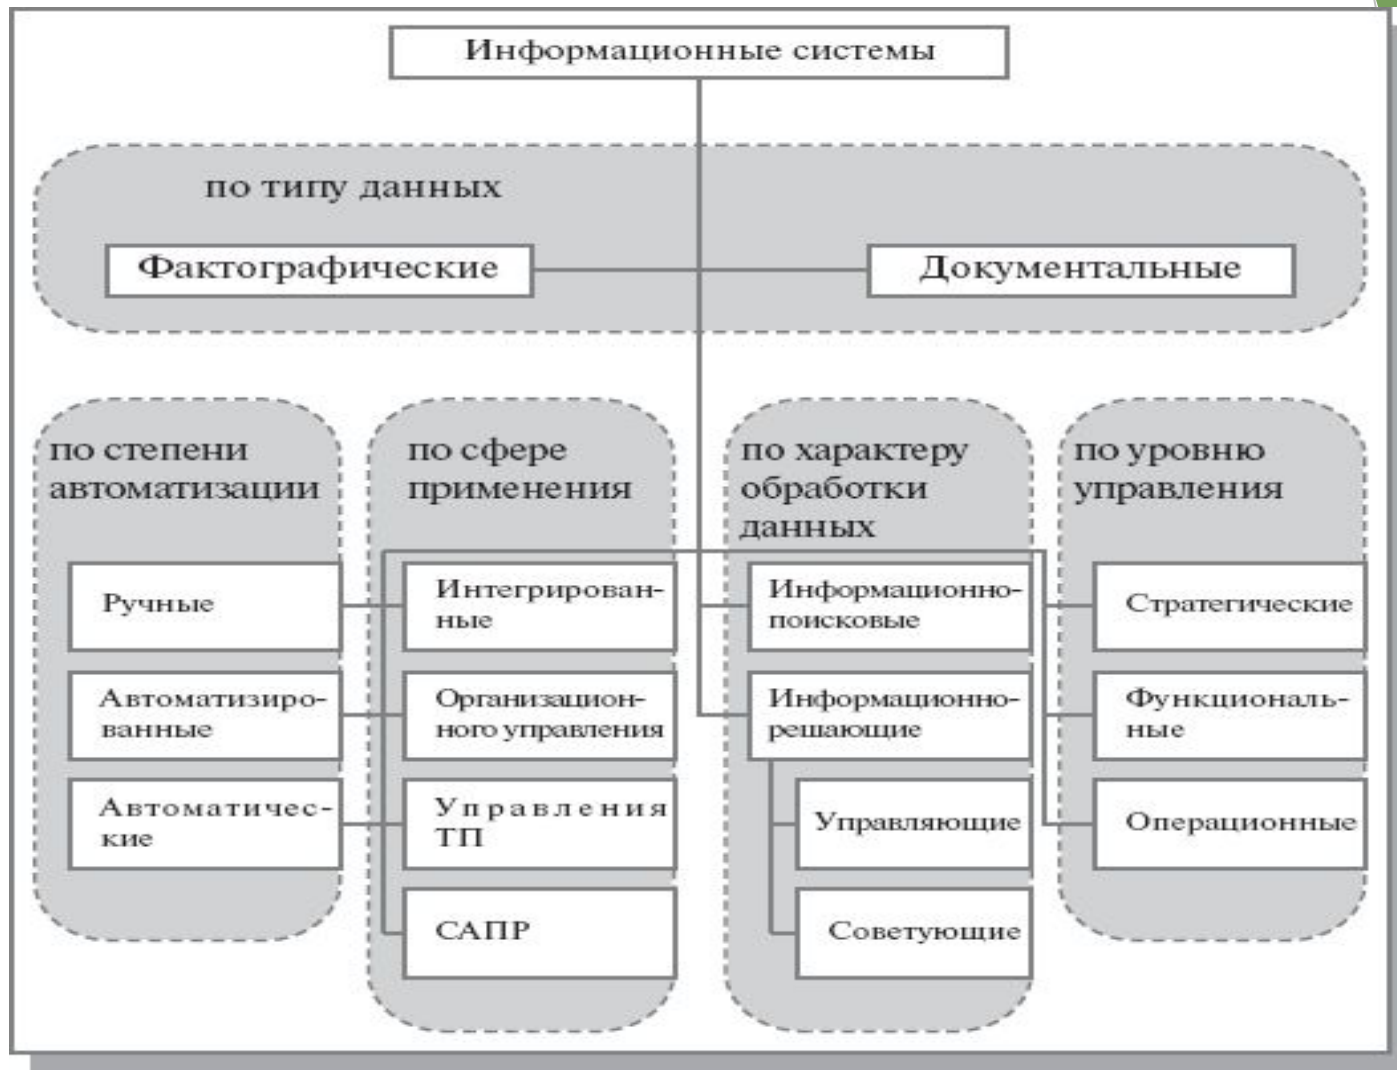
Информационные системы

по типу данных

Фактографические

Документальные

по степени автоматизации

Ручные

Автоматизированные

Автоматические

по сфере применения

Интегрированные

Организационного управления

Управления ТП

САПР

по характеру обработки данных

Информационно-поисковые

Информационно-решающие

Управляющие

Советующие

по уровню управления

Стратегические

Функциональные

Операционные